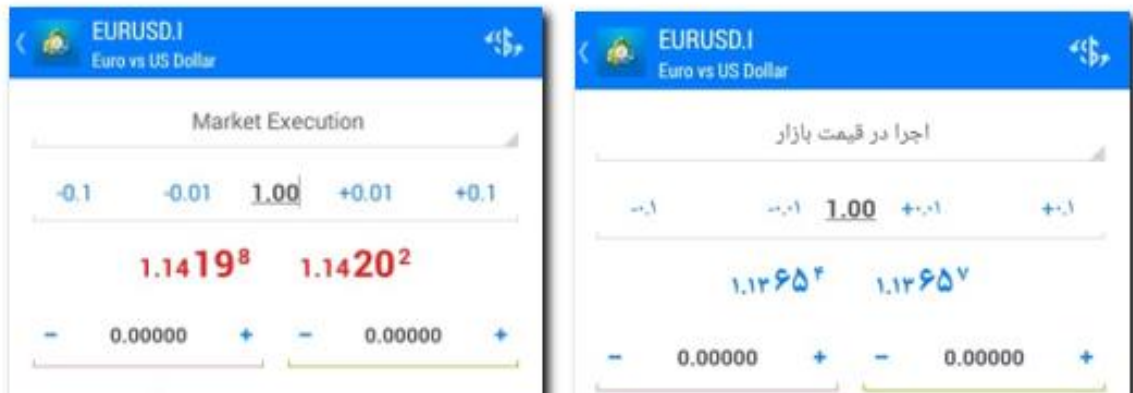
EURUSD.I
Euro vs US Dollar

Market Execution

-0.1 -0.01 1.00 +0.01 +0.1

1.14198 1.14202

− 0.00000 + − 0.00000 +

EURUSD.I
Euro vs US Dollar

اجرا در قیمت بازار

-۰.۱ -۰.۰۱ 1.00 +۰.۰۱ +۰.۱

۱.۱۲۶۵۴ ۱.۱۲۶۵۷

− 0.00000 + − 0.00000 +